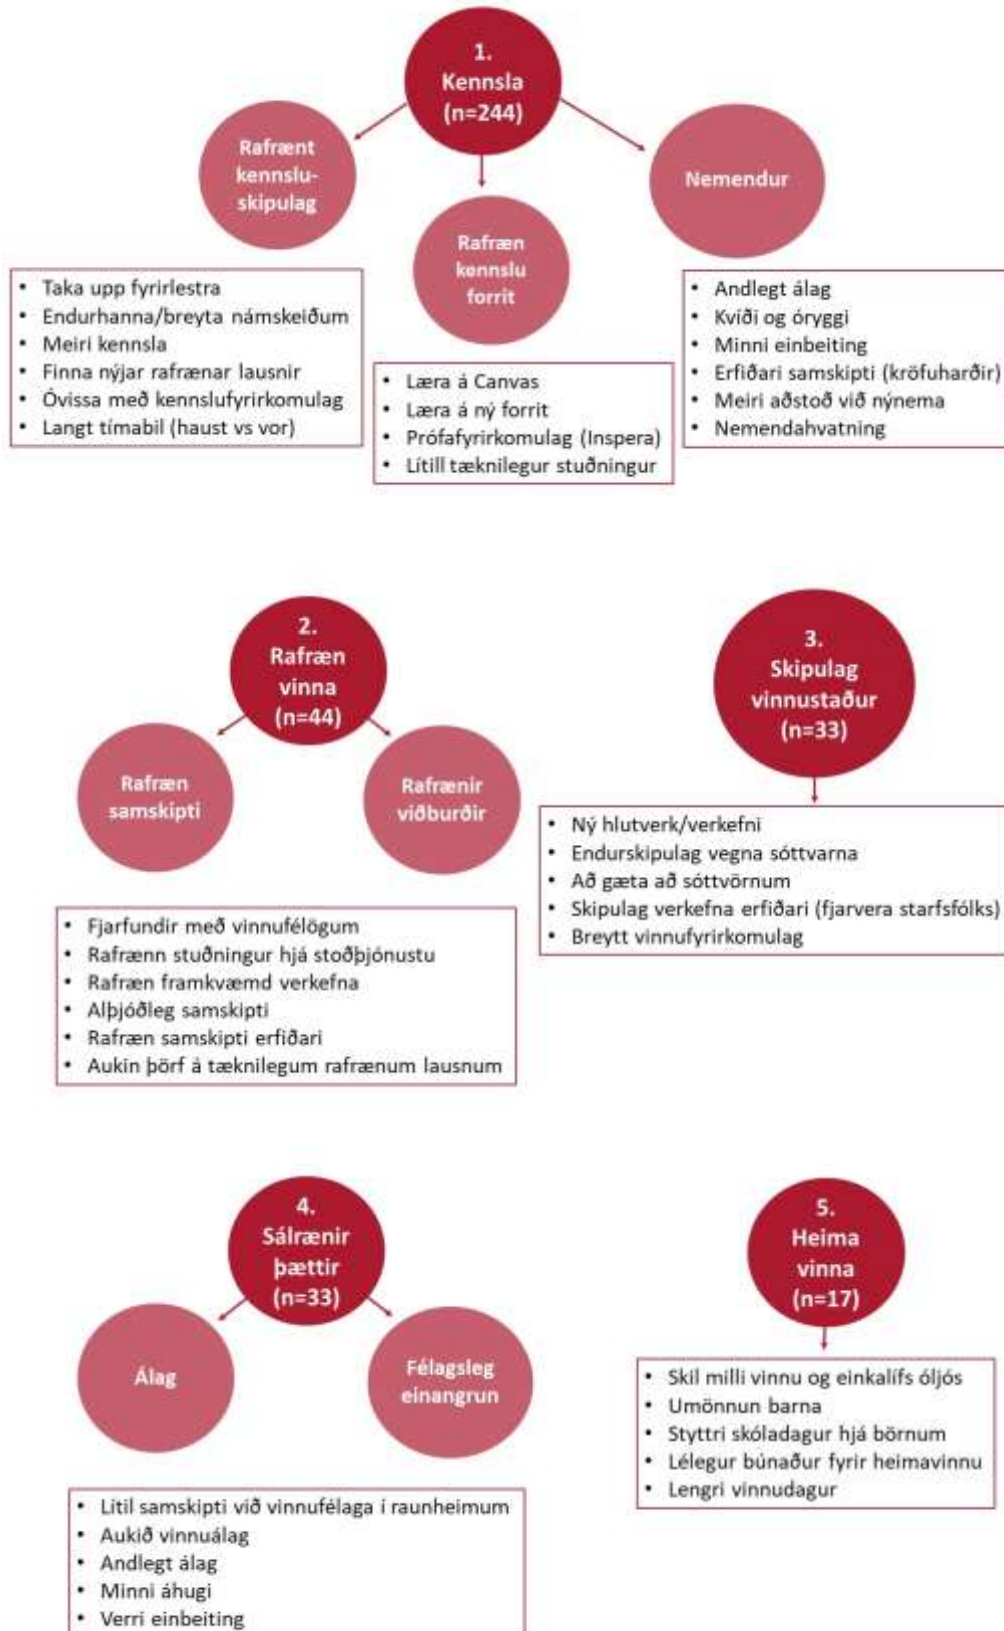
1.
Kennsla
(n=244)

Rafrænt kennsluskipulag

Rafræn kennslu forrit

Nemendur

- Taka upp fyrirlestra
- Endurhanna/breyta námskeiðum
- Meiri kennsla
- Finna nýjar rafrænar lausnir
- Óvissa með kennslufyrirkomulag
- Langt tímabil (haust vs vor)

- Læra á Canvas
- Læra á ný forrit
- Prófafyrirkomulag (Inspera)
- Lítill tæknilegur stuðningur

- Andlegt álag
- Kvíði og öryggi
- Minni einbeiting
- Erfiðari samskipti (kröfuharðir)
- Meiri aðstoð við nýnema
- Nemendahvatning

2.
Rafræn vinna
(n=44)

Rafræn samskipti

Rafrænir viðburðir

- Fjarfundir með vinnufélögum
- Rafrænn stuðningur hjá stoðþjónustu
- Rafræn framkvæmd verkefna
- Alþjóðleg samskipti
- Rafræn samskipti erfiðari
- Aukin þörf á tæknilegum rafrænum lausnum

3.
Skipulag vinnustaður
(n=33)

- Ný hlutverk/verkefni
- Endurskipulag vegna sóttvarna
- Að gæta að sóttvörnum
- Skipulag verkefna erfiðari (fjarvera starfsfólks)
- Breytt vinnufyrirkomulag

4.
Sálrænir þættir
(n=33)

Álag

Félagsleg einangrun

- Lítil samskipti við vinnufélaga í raunheimum
- Aukið vinnuálag
- Andlegt álag
- Minni áhugi
- Verri einbeiting

5.
Heima vinna
(n=17)

- Skil milli vinnu og einkalífs óljós
- Umönnun barna
- Styttri skóladagur hjá börnum
- Lélegur búnaður fyrir heimavinnu
- Lengri vinnudagur